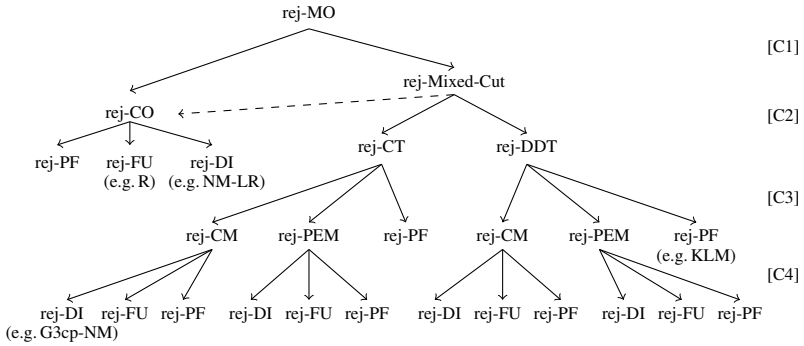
rej-MO

[C1]

rej-Mixed-Cut

rej-CO

[C2]

rej-PF

rej-FU
(e.g. R)

rej-DI
(e.g. NM-LR)

rej-CT

rej-DDT

[C3]

rej-CM

rej-PEM

rej-PF

rej-CM

rej-PEM

rej-PF
(e.g. KLM)

[C4]

rej-DI
(e.g. G3cp-NM)

rej-FU

rej-PF

rej-DI

rej-FU

rej-PF

rej-DI

rej-FU

rej-PF

rej-DI

rej-FU

rej-PF